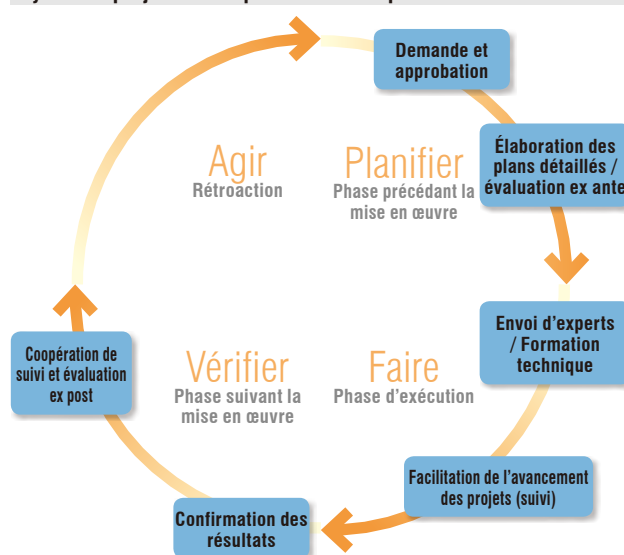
Demande et approbation

Élaboration des plans détaillés / évaluation ex ante

Envoi d'experts / Formation technique

Facilitation de l'avancement des projets (suivi)

Confirmation des résultats

Coopération de suivi et évaluation ex post

Planifier
Phase précédant la mise en œuvre

Faire
Phase d'exécution

Vérifier
Phase suivant la mise en œuvre

Agir
Rétroaction